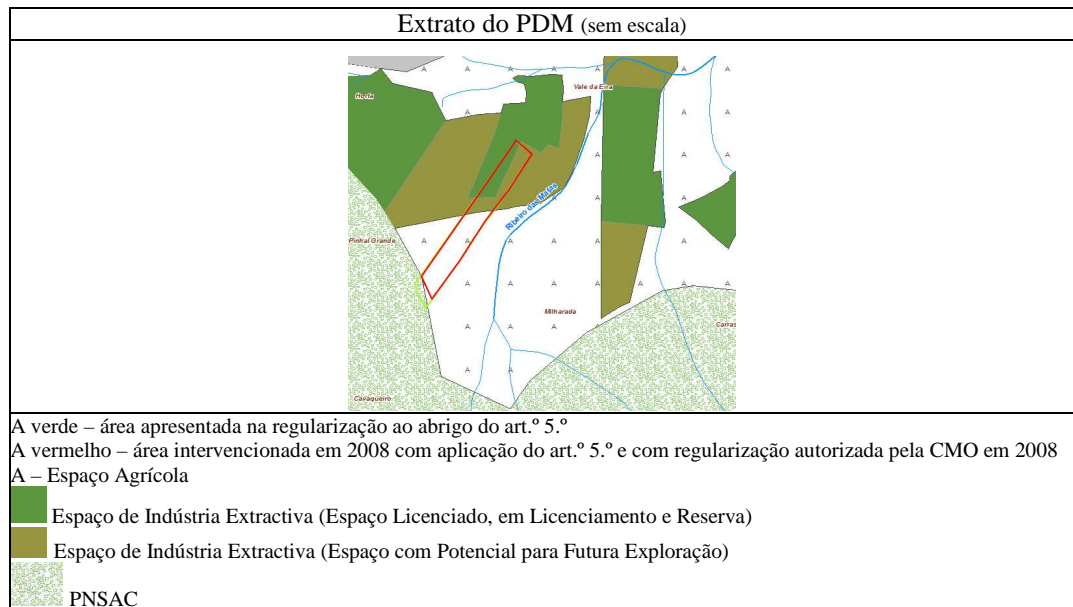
Extrato do PDM (sem escala)

Horta
Vale da Eira
Ribeiro das Matas
Pinhal Grande
Milharada
Carras
Cavagueiro

A verde – área apresentada na regularização ao abrigo do art.º 5.º
A vermelho – área intervencionada em 2008 com aplicação do art.º 5.º e com regularização autorizada pela CMO em 2008
A – Espaço Agrícola
Espaço de Indústria Extractiva (Espaço Licenciado, em Licenciamento e Reserva)
Espaço de Indústria Extractiva (Espaço com Potencial para Futura Exploração)
PNSAC